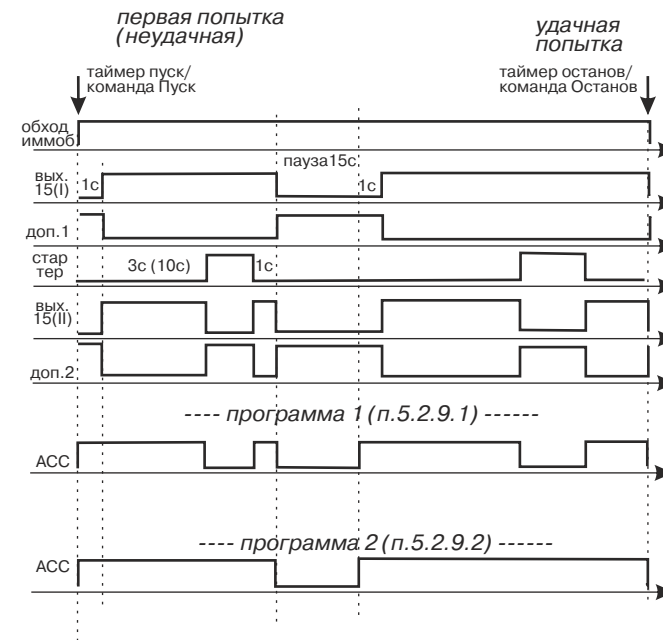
первая попытка (неудачная)

удачная попытка

таймер пуск/ команда Пуск

таймер останов/ команда Останов

обход иммоб

пауза15с

вых. 15(I)

1с

1с

доп.1

стар тер

3с (10с)

1с

вых. 15(II)

доп.2

---- программа 1 (п.5.2.9.1) ------

АСС

---- программа 2 (п.5.2.9.2) ------

АСС